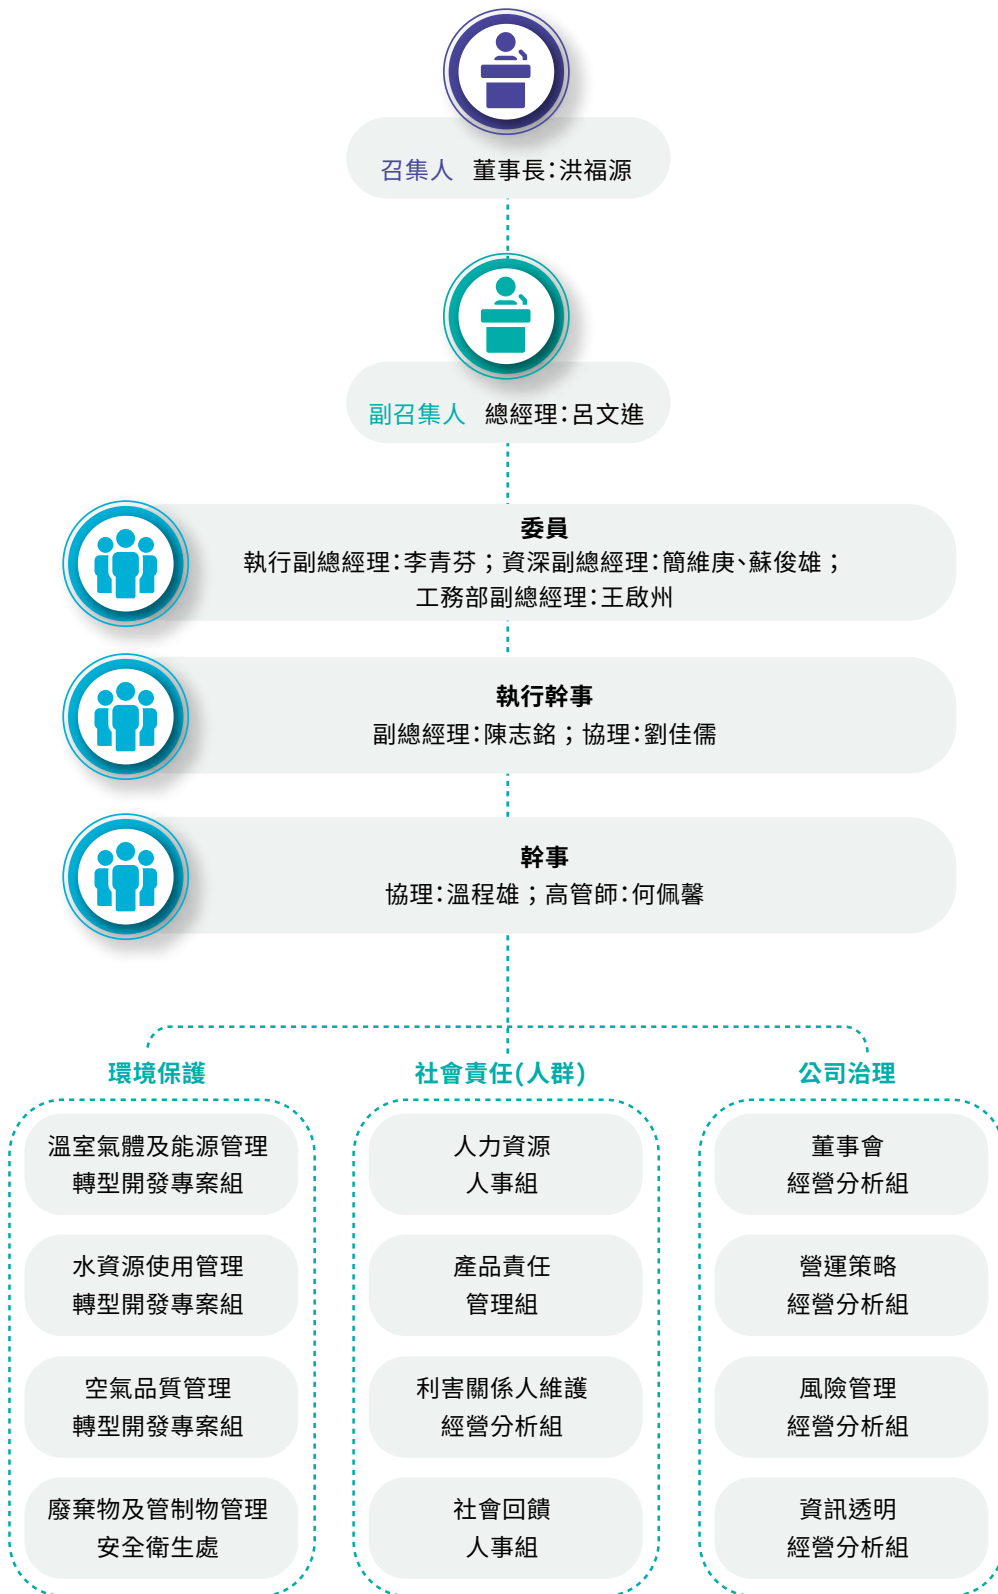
召集人　董事長:洪福源

副召集人　總經理:呂文進

委員
執行副總經理:李青芬；資深副總經理:簡維庚、蘇俊雄；
工務部副總經理:王啟州

執行幹事
副總經理:陳志銘；協理:劉佳儒

幹事
協理:溫程雄；高管師:何佩馨

環境保護

溫室氣體及能源管理
轉型開發專案組

水資源使用管理
轉型開發專案組

空氣品質管理
轉型開發專案組

廢棄物及管制物管理
安全衛生處

社會責任(人群)

人力資源
人事組

產品責任
管理組

利害關係人維護
經營分析組

社會回饋
人事組

公司治理

董事會
經營分析組

營運策略
經營分析組

風險管理
經營分析組

資訊透明
經營分析組